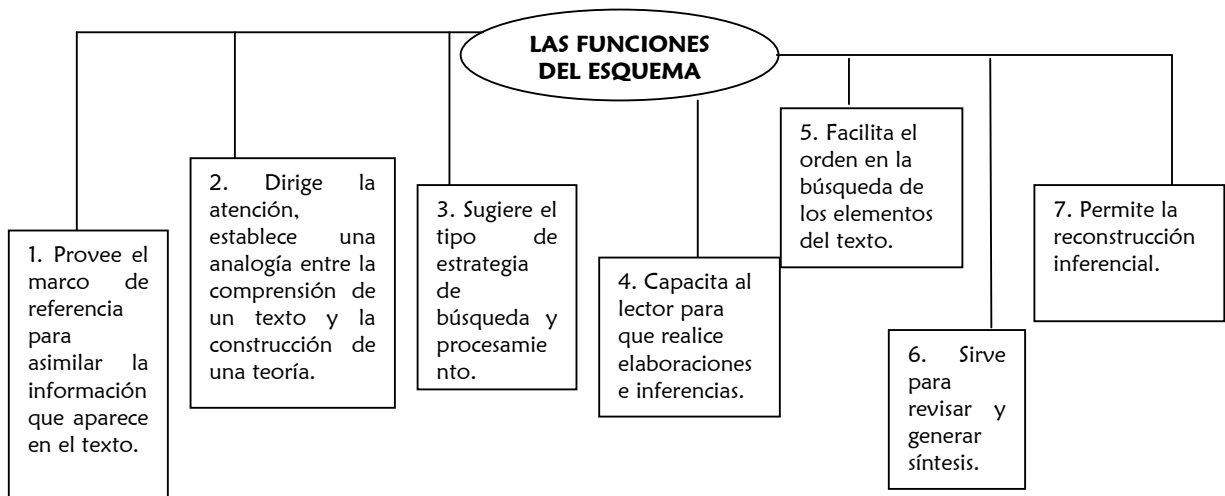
LAS FUNCIONES DEL ESQUEMA

1. Provee el marco de referencia para asimilar la información que aparece en el texto.

2. Dirige la atención, establece una analogía entre la comprensión de un texto y la construcción de una teoría.

3. Sugiere el tipo de estrategia de búsqueda y procesamiento.

4. Capacita al lector para que realice elaboraciones e inferencias.

5. Facilita el orden en la búsqueda de los elementos del texto.

6. Sirve para revisar y generar síntesis.

7. Permite la reconstrucción inferencial.